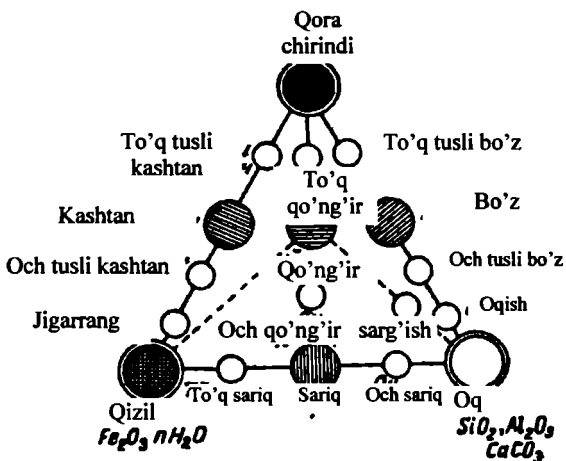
Qora chirindi

To'q tusli kashtan

To'q tusli bo'z

To'q qo'ng'ir

Kashtan

Bo'z

Och tusli kashtan

Qo'ng'ir

Och tusli bo'z

Oqish

Jigarrang

Och qo'ng'ir

sarg'ish

Qizil
$Fe_2O_3\ nH_2O$

To'q sariq

Sariq

Och sariq

Oq
$SiO_2, Al_2O_3$
$CaCO_3$